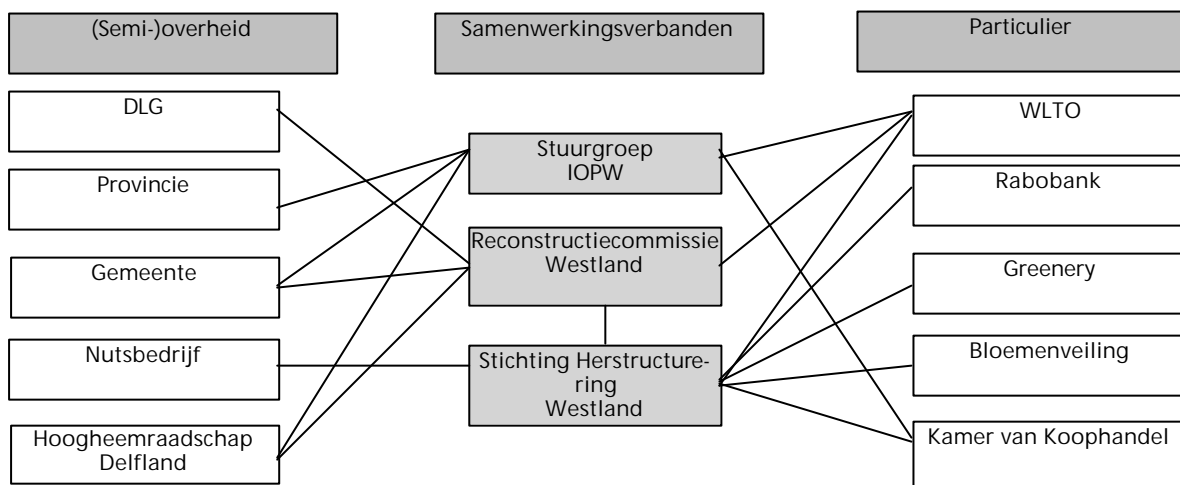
(Semi-)overheid

Samenwerkingsverbanden

Particulier

DLG

Provincie

Gemeente

Nutsbedrijf

Hoogheemraadschap Delfland

Stuurgroep IOPW

Reconstructiecommissie Westland

Stichting Herstructurering Westland

WLTO

Rabobank

Greenery

Bloemenveiling

Kamer van Koophandel